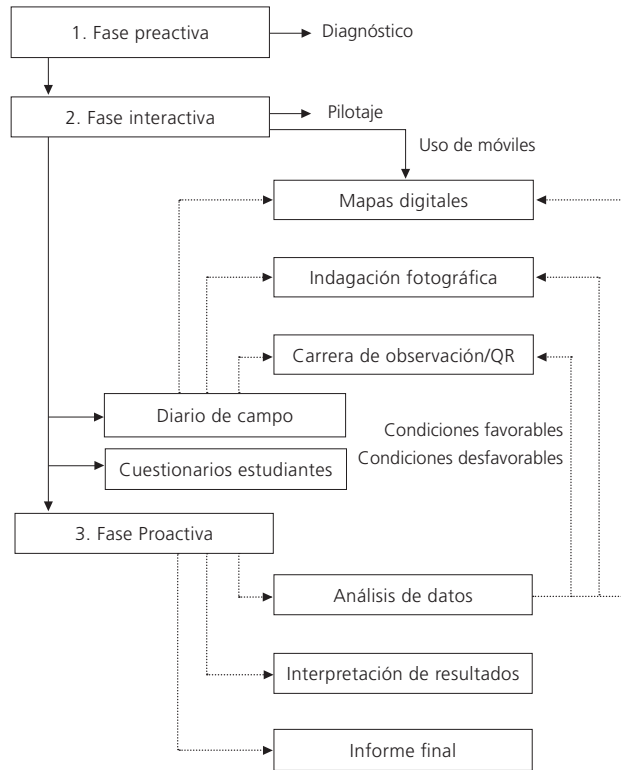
1. Fase preactiva

Diagnóstico

2. Fase interactiva

Pilotaje

Uso de móviles

Mapas digitales

Indagación fotográfica

Carrera de observación/QR

Diario de campo

Condiciones favorables

Condiciones desfavorables

Cuestionarios estudiantes

3. Fase Proactiva

Análisis de datos

Interpretación de resultados

Informe final